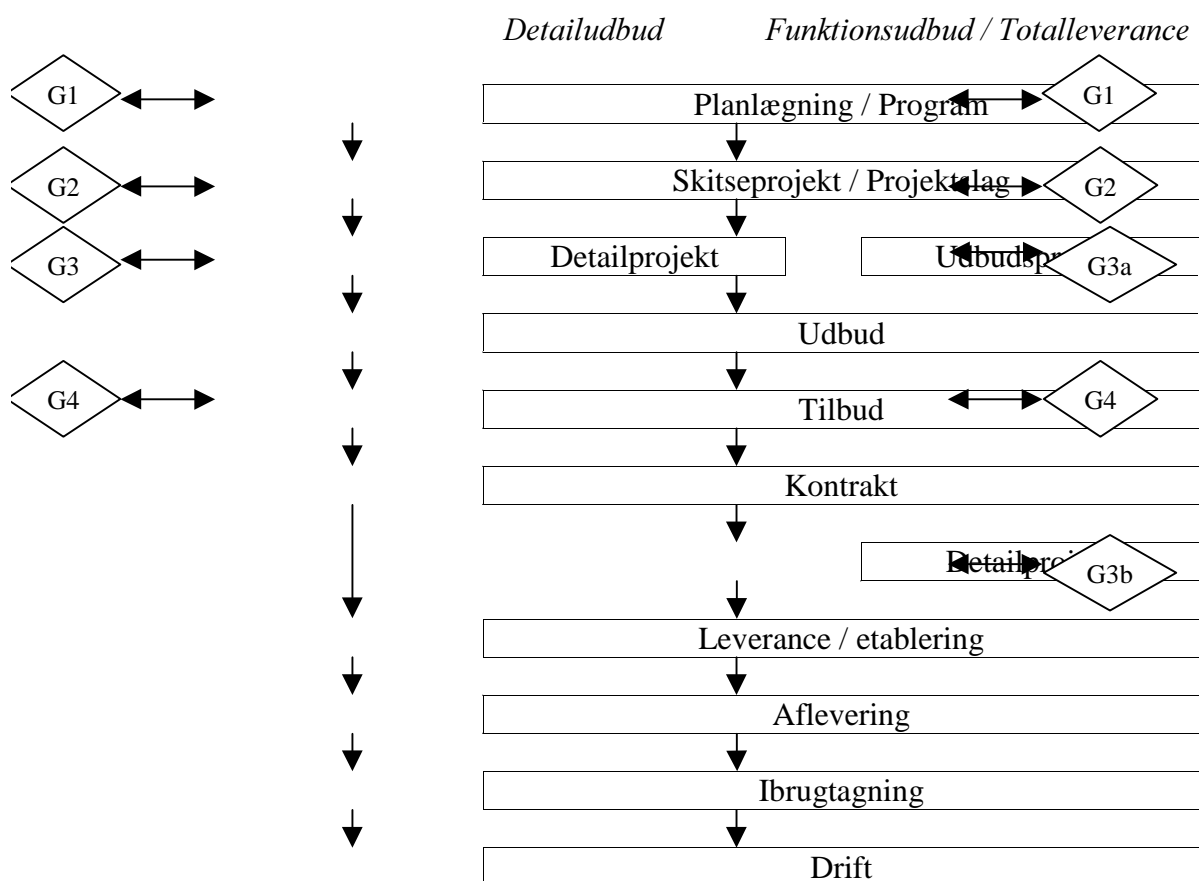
Detailudbud Funktionsudbud / Totalleverance

G1

Planlægning / Program

G1

G2

Skitseprojekt / Projekt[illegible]lag

G2

G3

Detailprojekt

Udbudsp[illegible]

G3a

Udbud

G4

Tilbud

G4

Kontrakt

Detailpro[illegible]

G3b

Leverance / etablering

Aflevering

Ibrugtagning

Drift